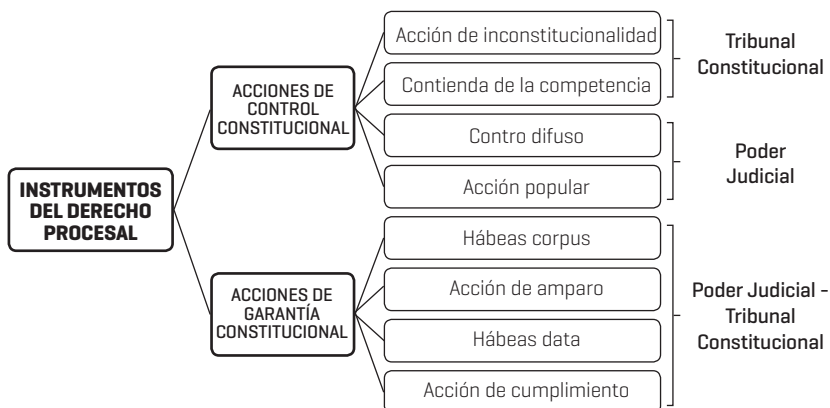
INSTRUMENTOS DEL DERECHO PROCESAL

ACCIONES DE CONTROL CONSTITUCIONAL

Acción de inconstitucionalidad

Contienda de la competencia

Tribunal Constitucional

Contro difuso

Acción popular

Poder Judicial

ACCIONES DE GARANTÍA CONSTITUCIONAL

Hábeas corpus

Acción de amparo

Hábeas data

Acción de cumplimiento

Poder Judicial - Tribunal Constitucional